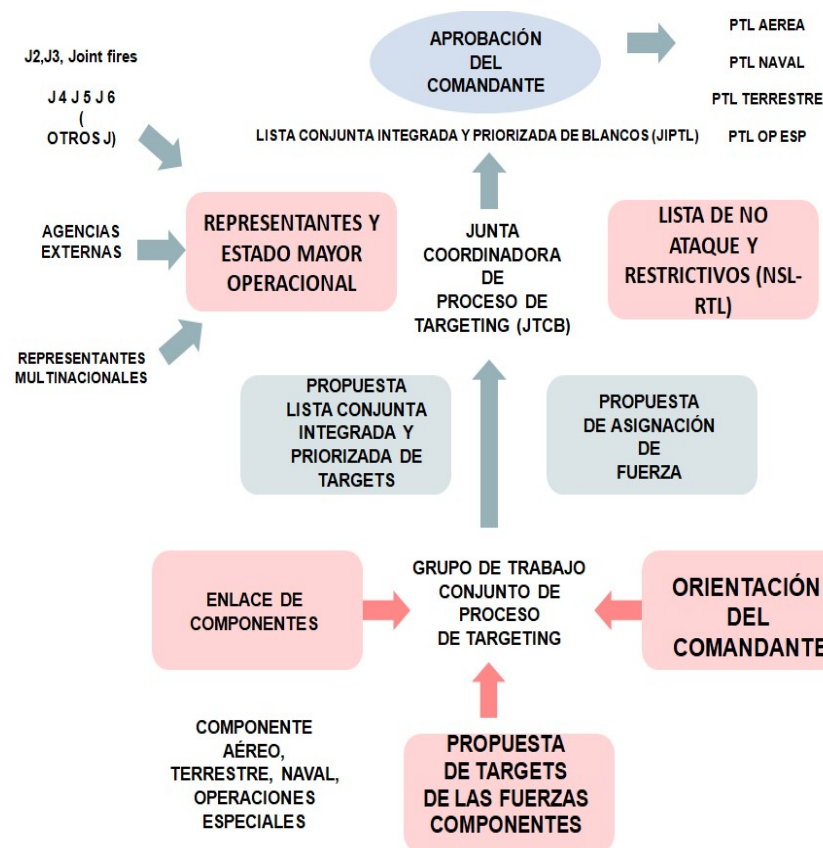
J2,J3, Joint fires

J 4 J 5 J 6
(
OTROS J)

APROBACIÓN
DEL
COMANDANTE

PTL AEREA

PTL NAVAL

PTL TERRESTRE

PTL OP ESP

LISTA CONJUNTA INTEGRADA Y PRIORIZADA DE BLANCOS (JIPTL)

AGENCIAS
EXTERNAS

REPRESENTANTES Y
ESTADO MAYOR
OPERACIONAL

JUNTA
COORDINADORA
DE
PROCESO DE
TARGETING (JTCB)

LISTA DE NO
ATAQUE Y
RESTRICTIVOS (NSL-RTL)

REPRESENTANTES
MULTINACIONALES

PROPUESTA
LISTA CONJUNTA
INTEGRADA Y
PRIORIZADA DE
TARGETS

PROPUESTA
DE ASIGNACIÓN
DE
FUERZA

ENLACE DE
COMPONENTES

GRUPO DE TRABAJO
CONJUNTO DE
PROCESO
DE TARGETING

ORIENTACIÓN
DEL
COMANDANTE

COMPONENTE
AÉREO,
TERRESTRE, NAVAL,
OPERACIONES
ESPECIALES

PROPUESTA
DE TARGETS
DE LAS FUERZAS
COMPONENTES